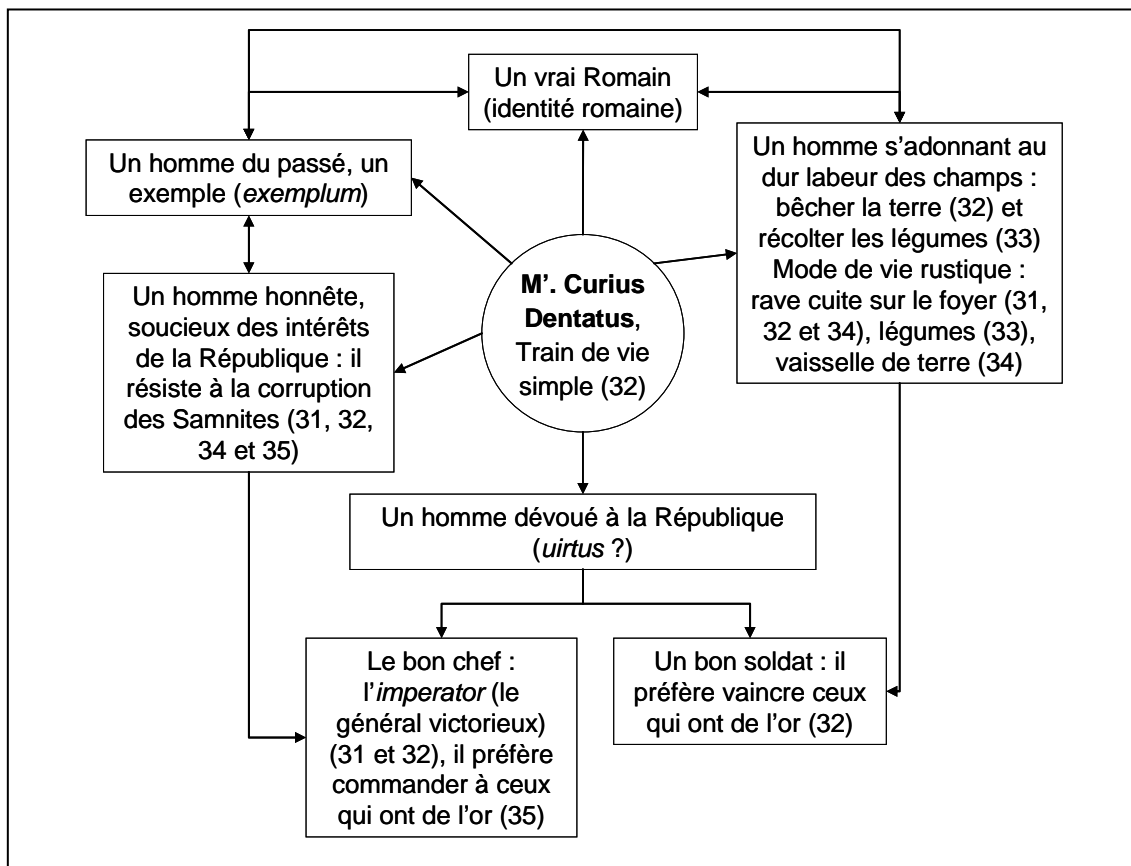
Un vrai Romain (identité romaine)

Un homme du passé, un exemple (*exemplum*)

Un homme s'adonnant au dur labeur des champs : bêcher la terre (32) et récolter les légumes (33)
Mode de vie rustique : rave cuite sur le foyer (31, 32 et 34), légumes (33), vaisselle de terre (34)

Un homme honnête, soucieux des intérêts de la République : il résiste à la corruption des Samnites (31, 32, 34 et 35)

**M'. Curius Dentatus**, Train de vie simple (32)

Un homme dévoué à la République (*uirtus* ?)

Le bon chef : l'*imperator* (le général victorieux) (31 et 32), il préfère commander à ceux qui ont de l'or (35)

Un bon soldat : il préfère vaincre ceux qui ont de l'or (32)